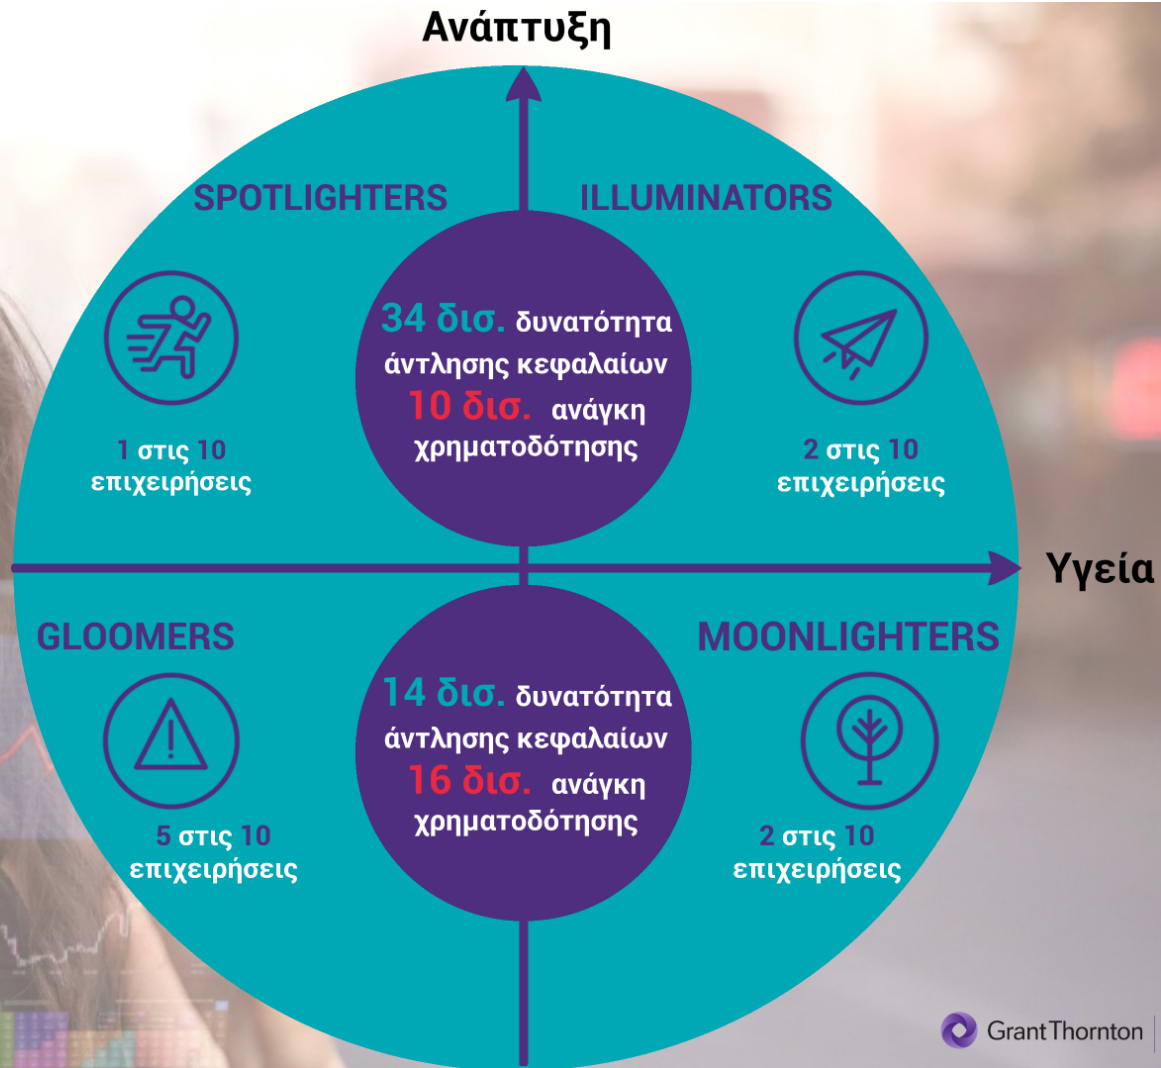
Ανάπτυξη

SPOTLIGHTERS

ILLUMINATORS

34 δισ. δυνατότητα άντλησης κεφαλαίων
10 δισ. ανάγκη χρηματοδότησης

1 στις 10 επιχειρήσεις

2 στις 10 επιχειρήσεις

Υγεία

GLOOMERS

MOONLIGHTERS

14 δισ. δυνατότητα άντλησης κεφαλαίων
16 δισ. ανάγκη χρηματοδότησης

5 στις 10 επιχειρήσεις

2 στις 10 επιχειρήσεις

GrantThornton